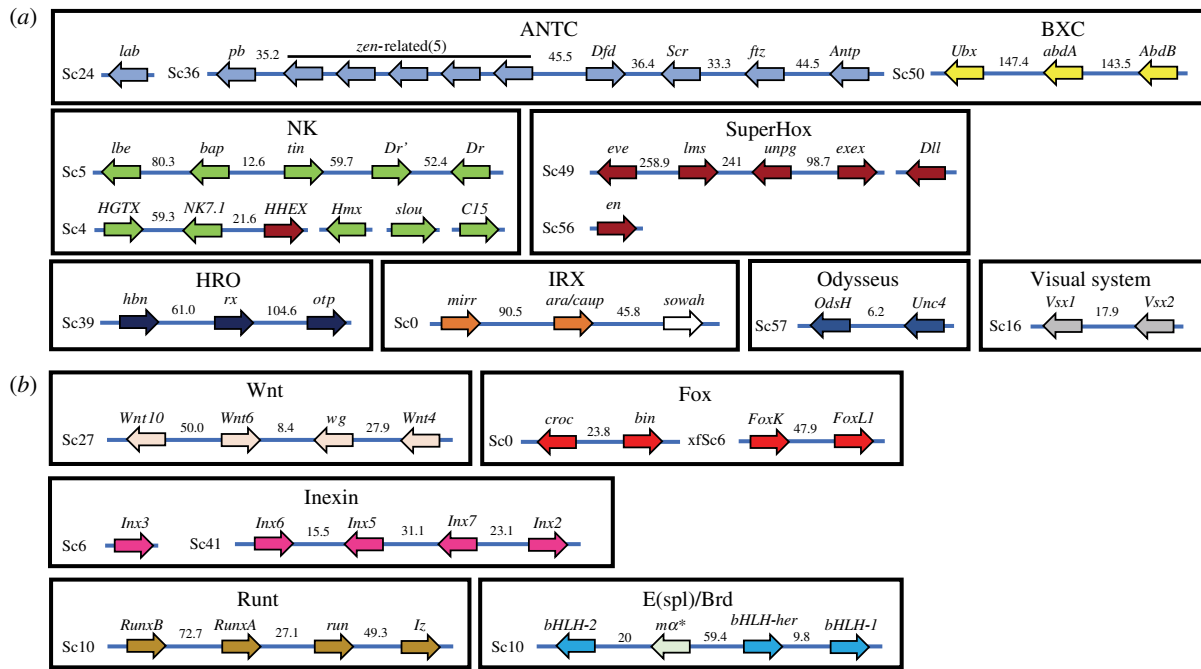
(a)

ANTC

BXC

lab

Sc24

pb

Sc36

35.2

zen-related(5)

45.5

Dfd

36.4

Scr

33.3

ftz

44.5

Antp

Ubx

Sc50

147.4

abdA

143.5

AbdB

NK

lbe

Sc5

80.3

bap

12.6

tin

59.7

Dr'

52.4

Dr

HGTX

Sc4

59.3

NK7.1

21.6

HHEX

Hmx

slou

C15

SuperHox

eve

Sc49

258.9

lms

241

unpg

98.7

exex

Dll

en

Sc56

HRO

hbn

Sc39

61.0

rx

104.6

otp

IRX

mirr

Sc0

90.5

ara/caup

45.8

sowah

Odysseus

OdsH

Sc57

6.2

Unc4

Visual system

Vsx1

Sc16

17.9

Vsx2

(b)

Wnt

Wnt10

Sc27

50.0

Wnt6

8.4

wg

27.9

Wnt4

Fox

croc

Sc0

23.8

bin

xfSc6

FoxK

47.9

FoxL1

Inexin

Inx3

Sc6

Sc41

Inx6

15.5

Inx5

31.1

Inx7

23.1

Inx2

Runt

RunxB

Sc10

72.7

RunxA

27.1

run

49.3

Iz

E(spl)/Brd

bHLH-2

Sc10

20

mα*

59.4

bHLH-her

9.8

bHLH-1